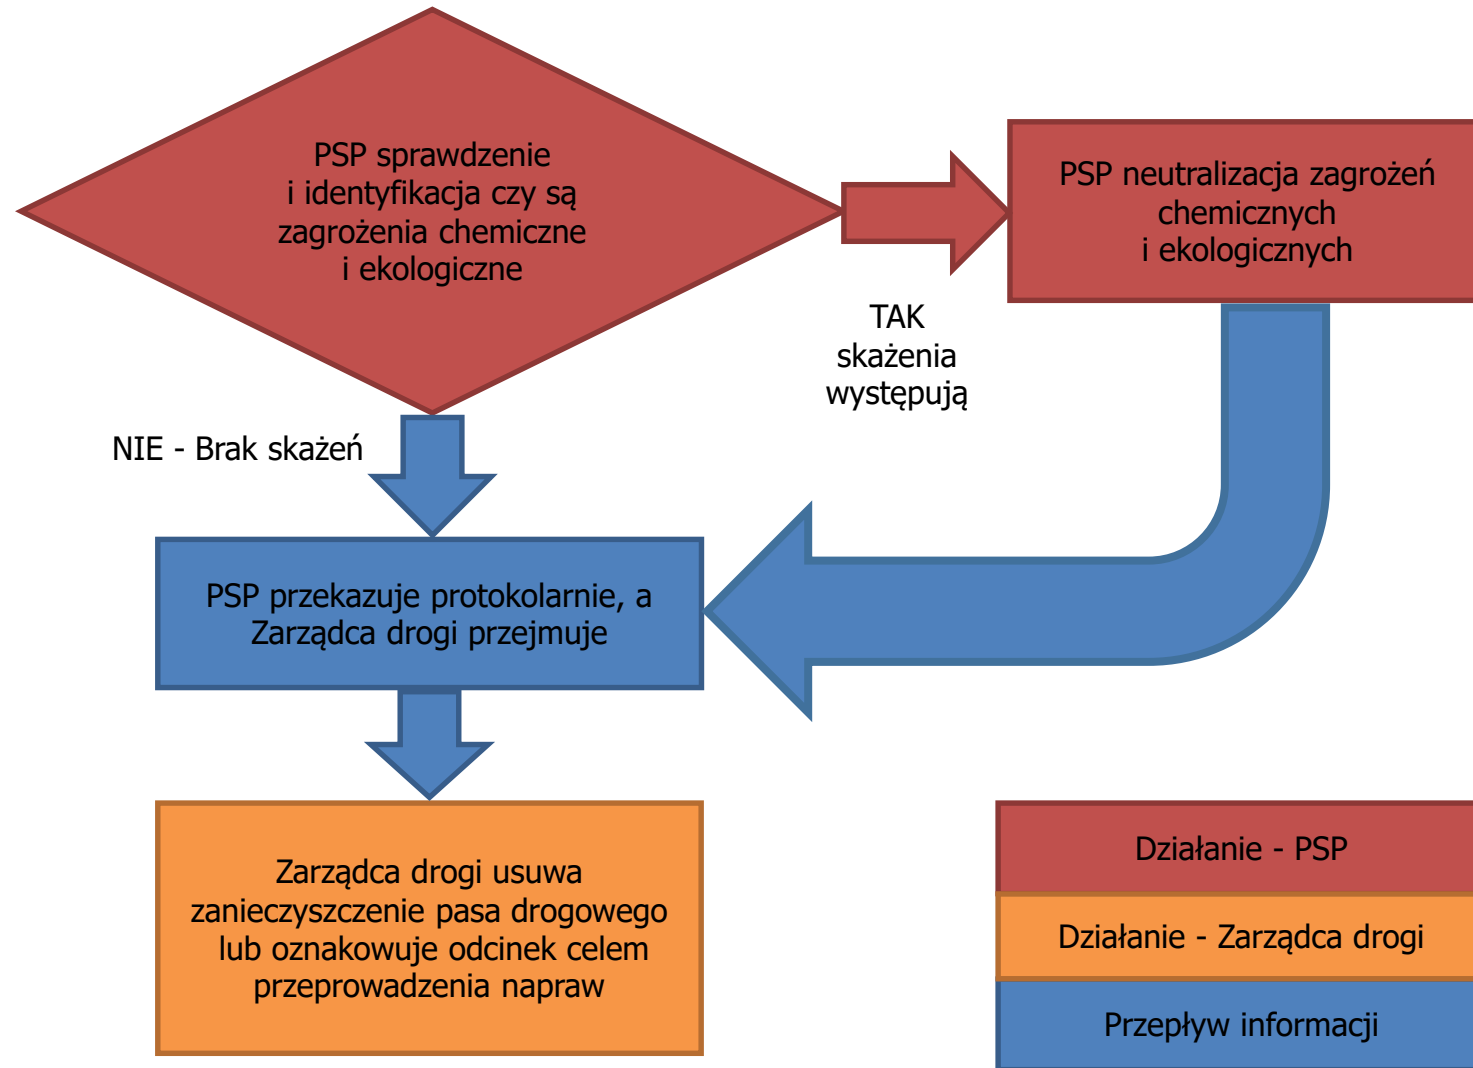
PSP sprawdzenie i identyfikacja czy są zagrożenia chemiczne i ekologiczne

PSP neutralizacja zagrożeń chemicznych i ekologicznych

TAK skażenia występują

NIE - Brak skażeń

PSP przekazuje protokolarnie, a Zarządca drogi przejmuje

Zarządca drogi usuwa zanieczyszczenie pasa drogowego lub oznakowuje odcinek celem przeprowadzenia napraw

Działanie - PSP

Działanie - Zarządca drogi

Przepływ informacji